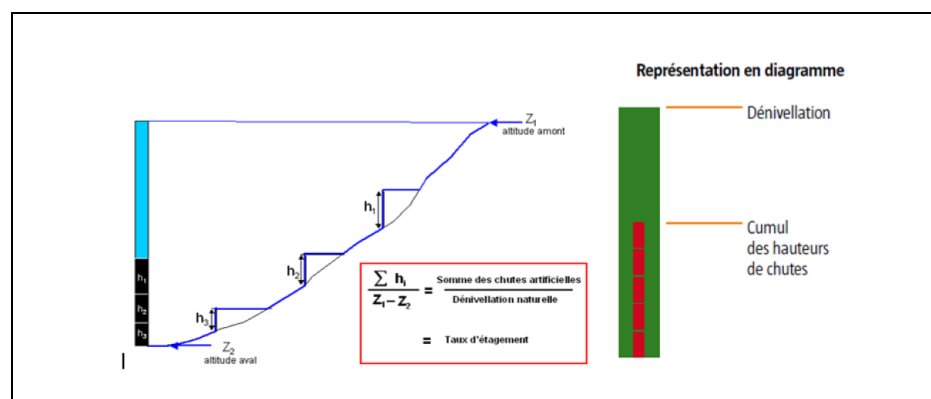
$Z_1$
altitude amont

$h_1$

$h_2$

$h_3$

$h_1$
$h_2$
$h_3$

$Z_2$
altitude aval

$\frac{\sum h_i}{Z_1 - Z_2} = \frac{\text{Somme des chutes artificielles}}{\text{Dénivellation naturelle}}$

= Taux d'étagement

Représentation en diagramme

Dénivellation

Cumul des hauteurs de chutes